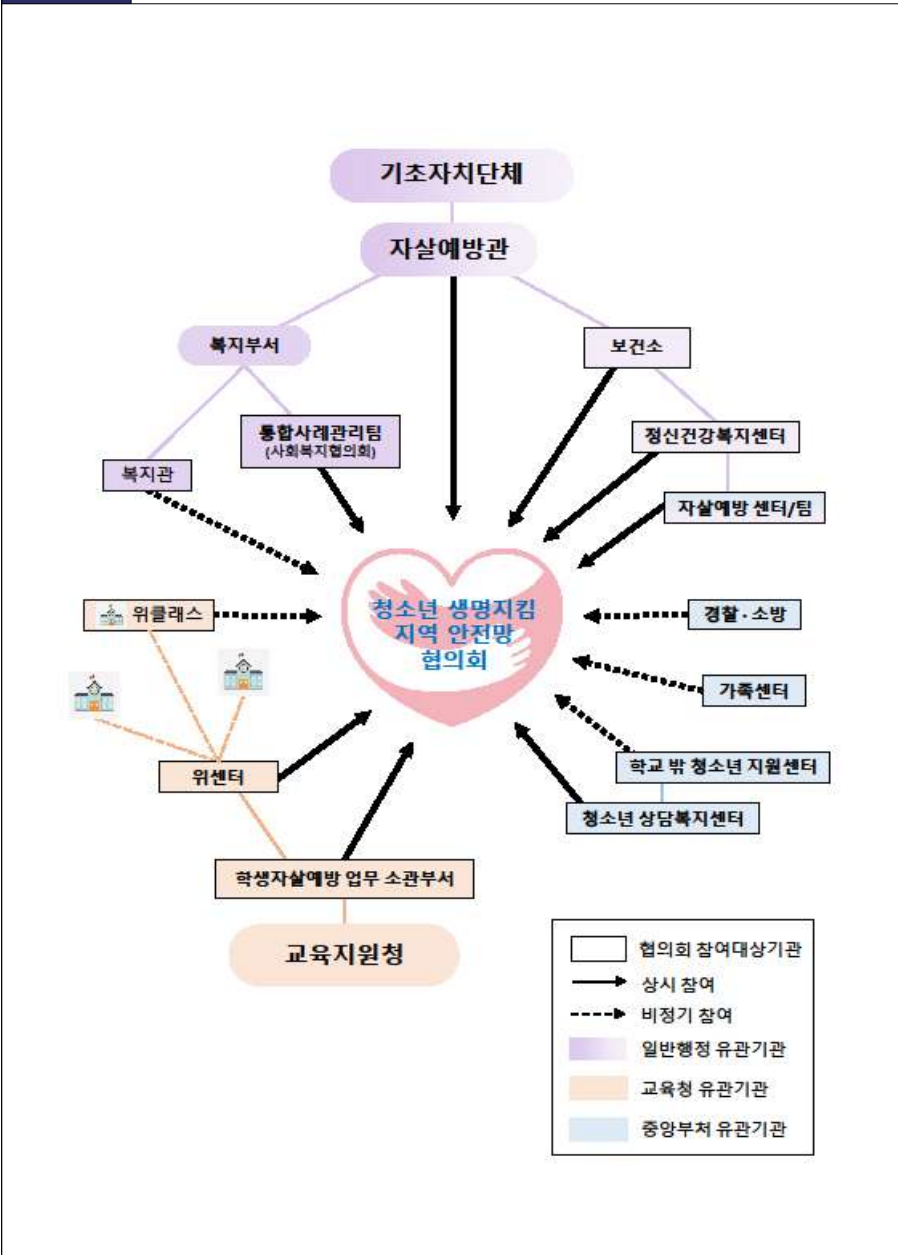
기초자치단체

자살예방관

복지부서

보건소

통합사례관리팀
(사회복지협의회)

정신건강복지센터

복지관

자살예방 센터/팀

청소년 생명지킴
지역 안전망
협의회

위클래스

경찰·소방

가족센터

위센터

학교 밖 청소년 지원센터

청소년 상담복지센터

학생자살예방 업무 소관부서

교육지원청

협의회 참여대상기관
상시 참여
비정기 참여
일반행정 유관기관
교육청 유관기관
중앙부처 유관기관